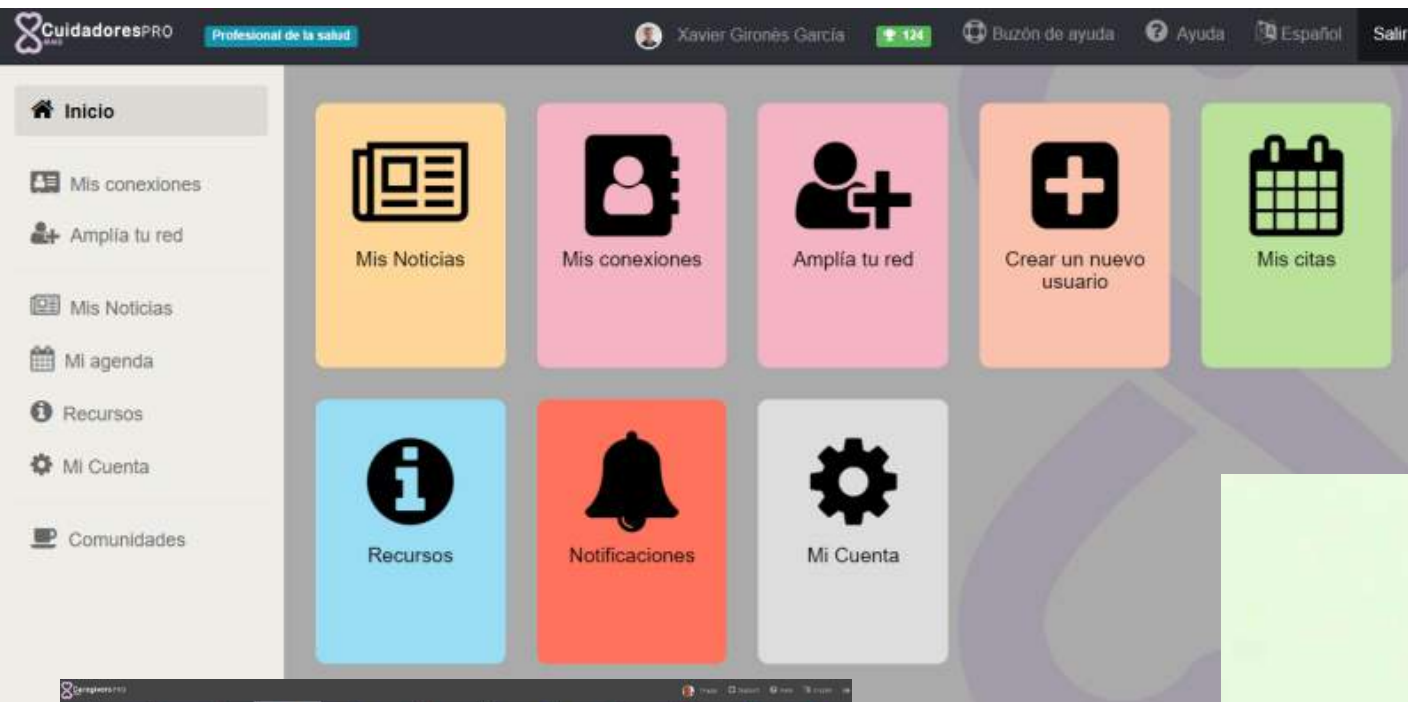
CuidadoresPRO
Profesional de la salud
Xavier Gironès García
124
Buzón de ayuda
Ayuda
Español
Salir

Inicio
Mis conexiones
Amplía tu red
Mis Noticias
Mi agenda
Recursos
Mi Cuenta
Comunidades

Mis Noticias
Mis conexiones
Amplía tu red
Crear un nuevo usuario
Mis citas
Recursos
Notificaciones
Mi Cuenta

CaregiversPRO
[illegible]